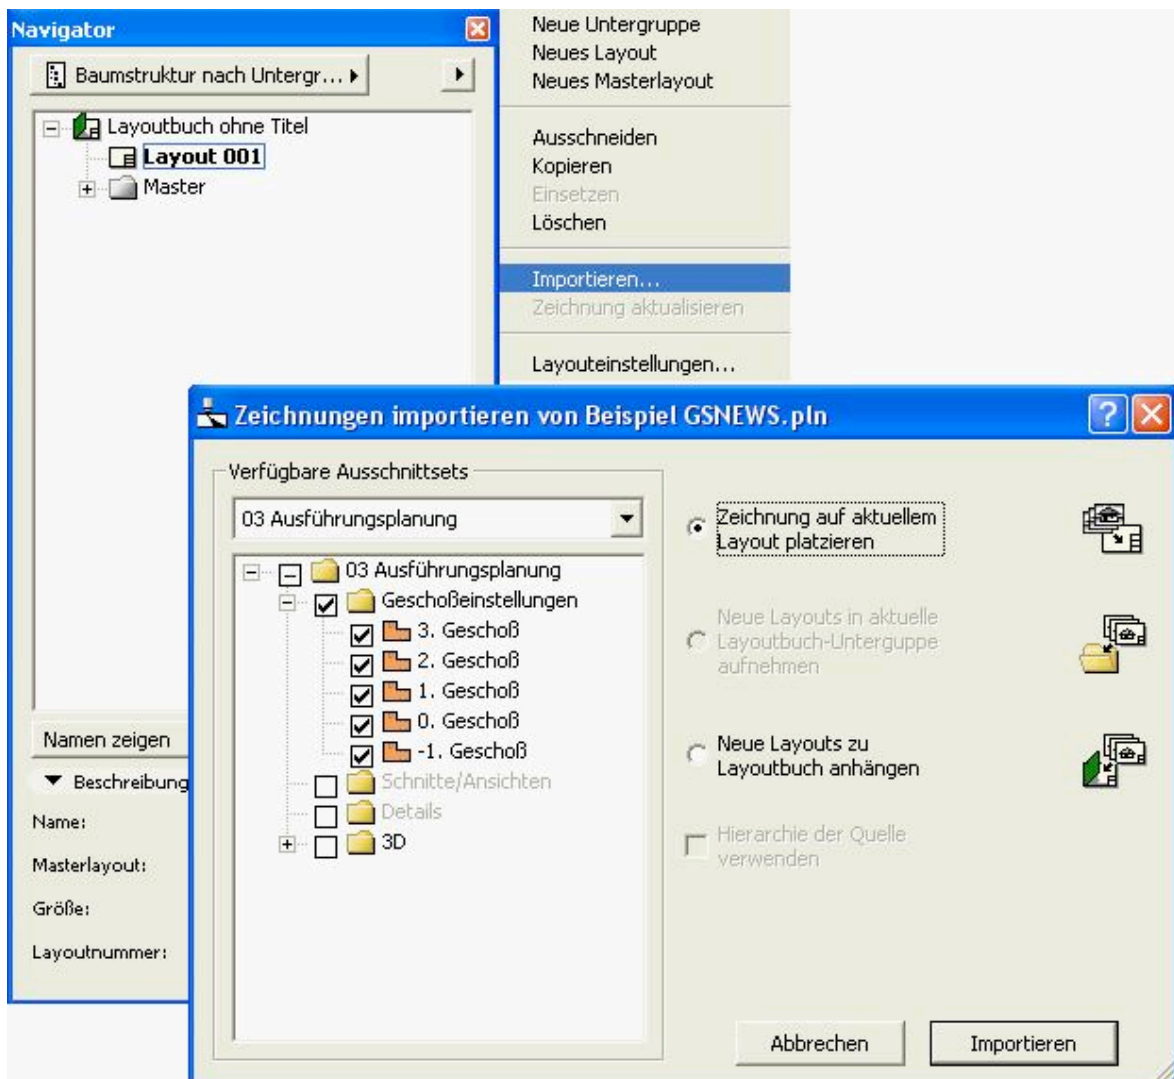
Navigator

Baumstruktur nach Untergr...

Layoutbuch ohne Titel
Layout 001
Master

Namen zeigen

Beschreibung

Name:

Masterlayout:

Größe:

Layoutnummer:

Neue Untergruppe
Neues Layout
Neues Masterlayout

Ausschneiden
Kopieren
Einsetzen
Löschen

Importieren...
Zeichnung aktualisieren

Layouteinstellungen...

Zeichnungen importieren von Beispiel GSNEWS.pln

Verfügbare Ausschnittsets

03 Ausführungsplanung

03 Ausführungsplanung
Geschoßeinstellungen
3. Geschoß
2. Geschoß
1. Geschoß
0. Geschoß
-1. Geschoß
Schnitte/Ansichten
Details
3D

Zeichnung auf aktuellem Layout platzieren

Neue Layouts in aktuelle Layoutbuch-Untergruppe aufnehmen

Neue Layouts zu Layoutbuch anhängen

Hierarchie der Quelle verwenden

Abbrechen

Importieren